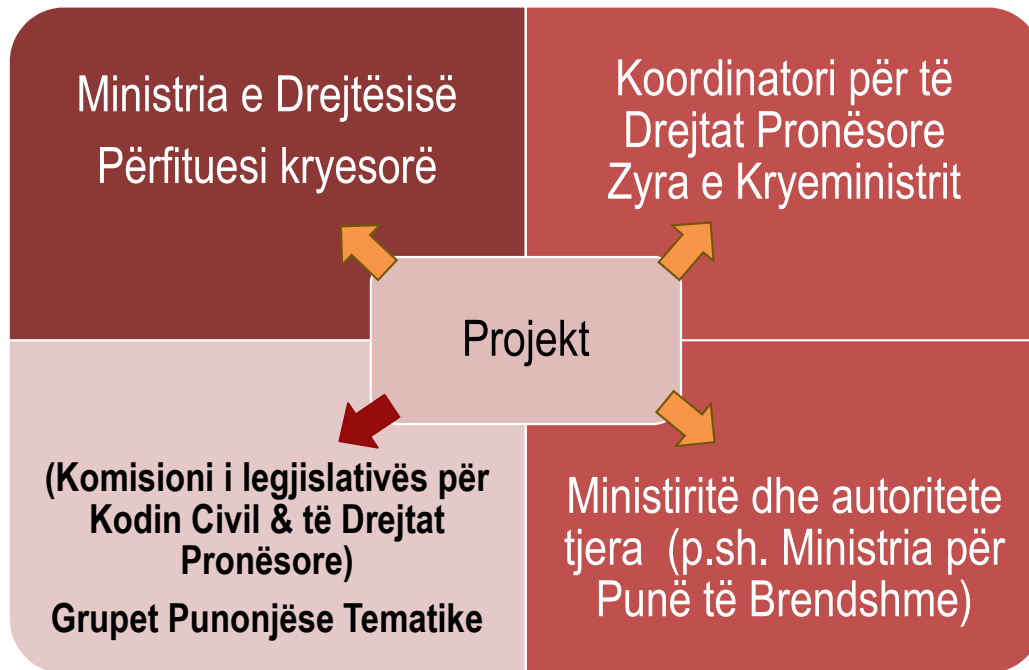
Ministria e Drejtësisë
Përfituesi kryesorë

Koordinatori për të Drejtat Pronësore
Zyra e Kryeministrit

Projekt

(Komisioni i legjislativës për Kodin Civil & të Drejtat Pronësore)

Grupet Punonjëse Tematike

Ministritë dhe autoritete tjera (p.sh. Ministria për Punë të Brendshme)